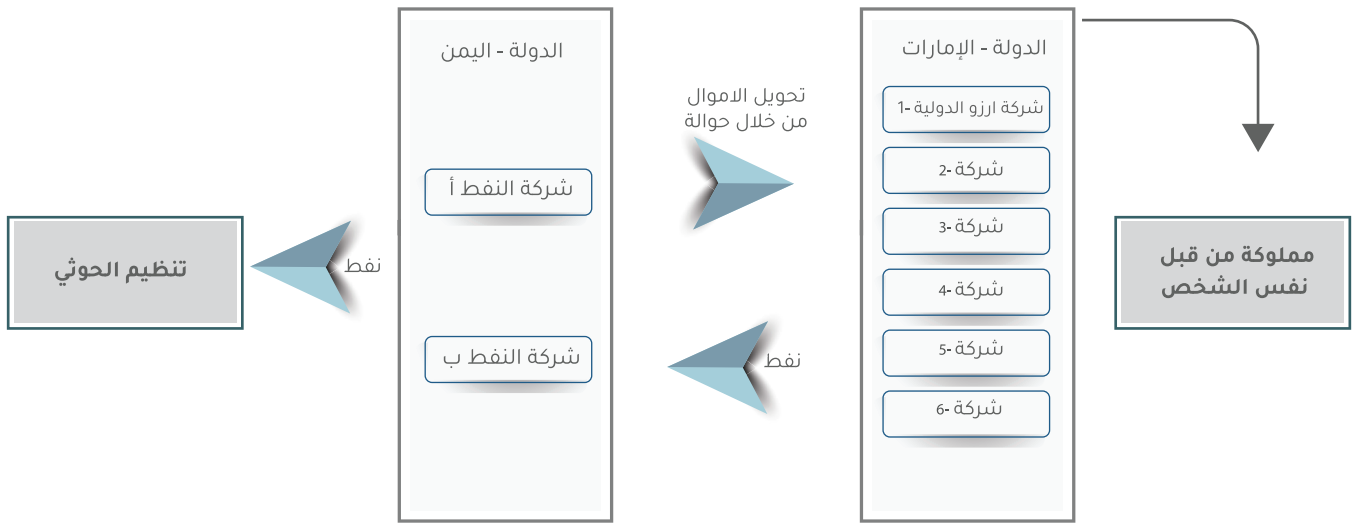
مملوكة من قبل نفس الشخص

الدولة - الإمارات

1- شركة ارزو الدولية

2- شركة

3- شركة

4- شركة

5- شركة

6- شركة

تحويل الاموال من خلال حوالة

نفط

الدولة - اليمن

شركة النفط أ

شركة النفط ب

نفط

تنظيم الحوثي